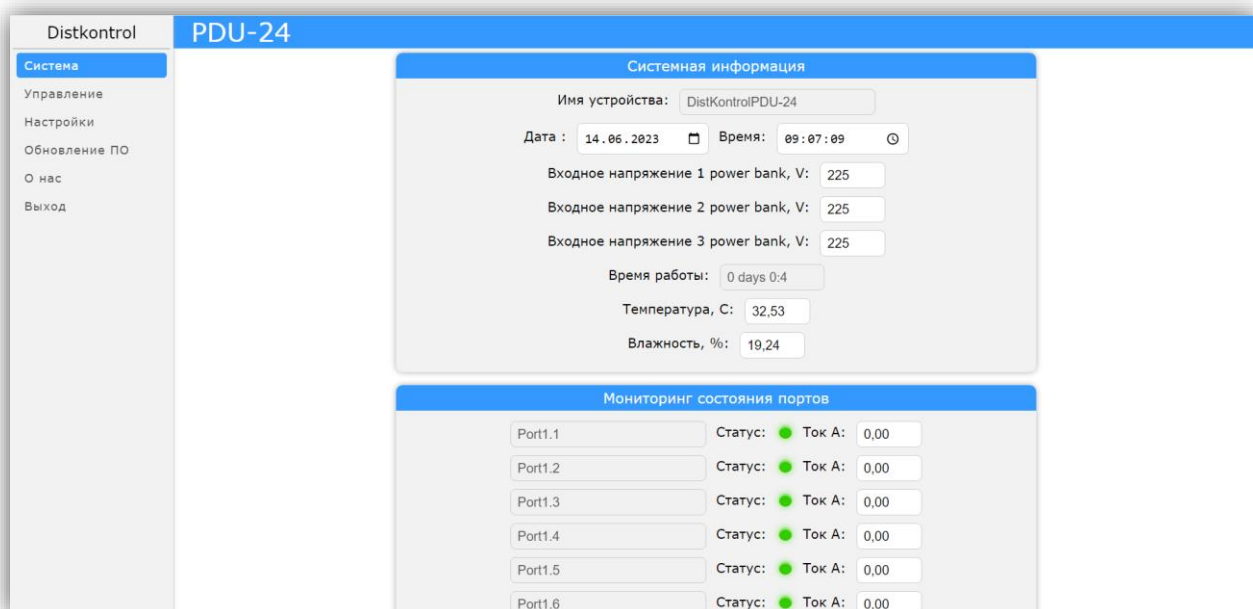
Distkontrol

PDU-24

Система
Управление
Настройки
Обновление ПО
О нас
Выход

Системная информация

Имя устройства: DistKontrolPDU-24

Дата : 14.06.2023 Время: 09:07:09

Входное напряжение 1 power bank, V: 225

Входное напряжение 2 power bank, V: 225

Входное напряжение 3 power bank, V: 225

Время работы: 0 days 0:4

Температура, C: 32,53

Влажность, %: 19,24

Мониторинг состояния портов

Port1.1 Статус: Ток А: 0,00

Port1.2 Статус: Ток А: 0,00

Port1.3 Статус: Ток А: 0,00

Port1.4 Статус: Ток А: 0,00

Port1.5 Статус: Ток А: 0,00

Port1.6 Статус: Ток А: 0,00